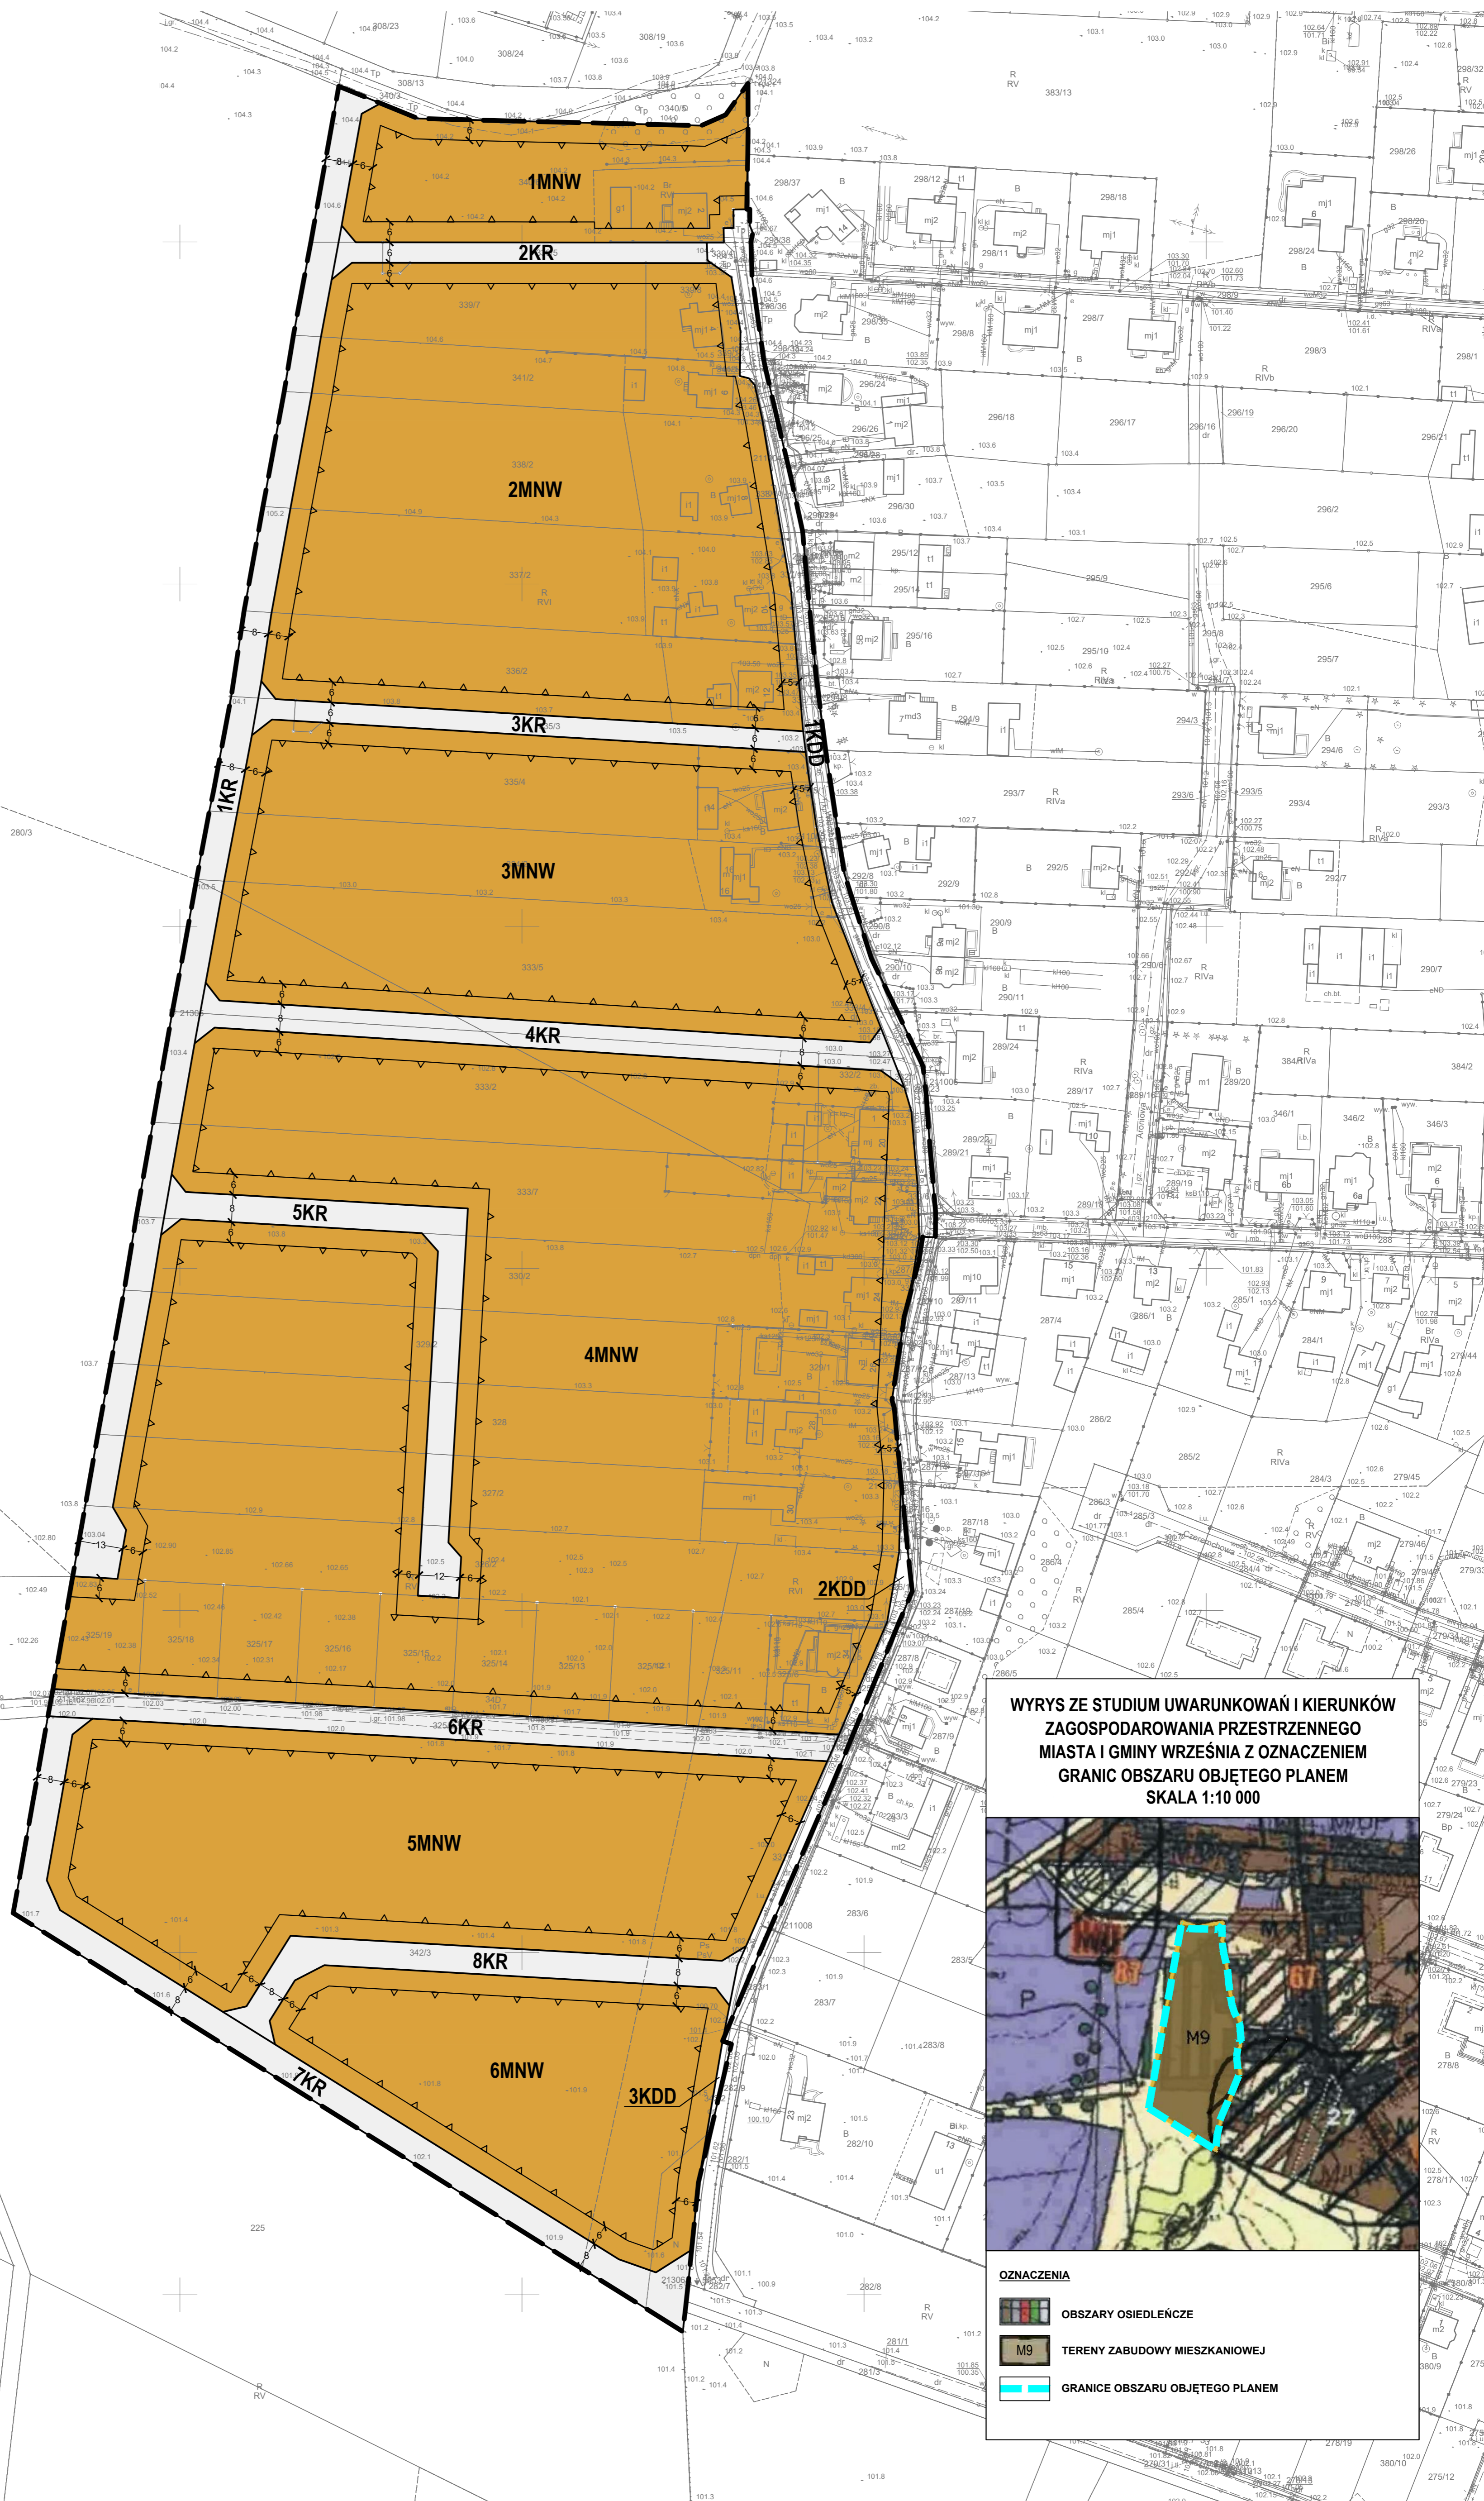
1MNW
2KR
2MNW
3KR
3MNW
4KR
5KR
4MNW
1KR
1KDD
2KDD
6KR
5MNW
8KR
6MNW
3KDD
7KR

WYRYS ZE STUDIUM UWARUNKOWAŃ I KIERUNKÓW ZAGOSPODAROWANIA PRZESTRZENNEGO MIASTA I GMINY WRZEŚNIA Z OZNACZENIEM GRANIC OBSZARU OBJĘTEGO PLANEM
SKALA 1:10 000

M9

OZNACZENIA
OBSZARY OSIEDLEŃCZE
M9 TERENY ZABUDOWY MIESZKANIOWEJ
GRANICE OBSZARU OBJĘTEGO PLANEM